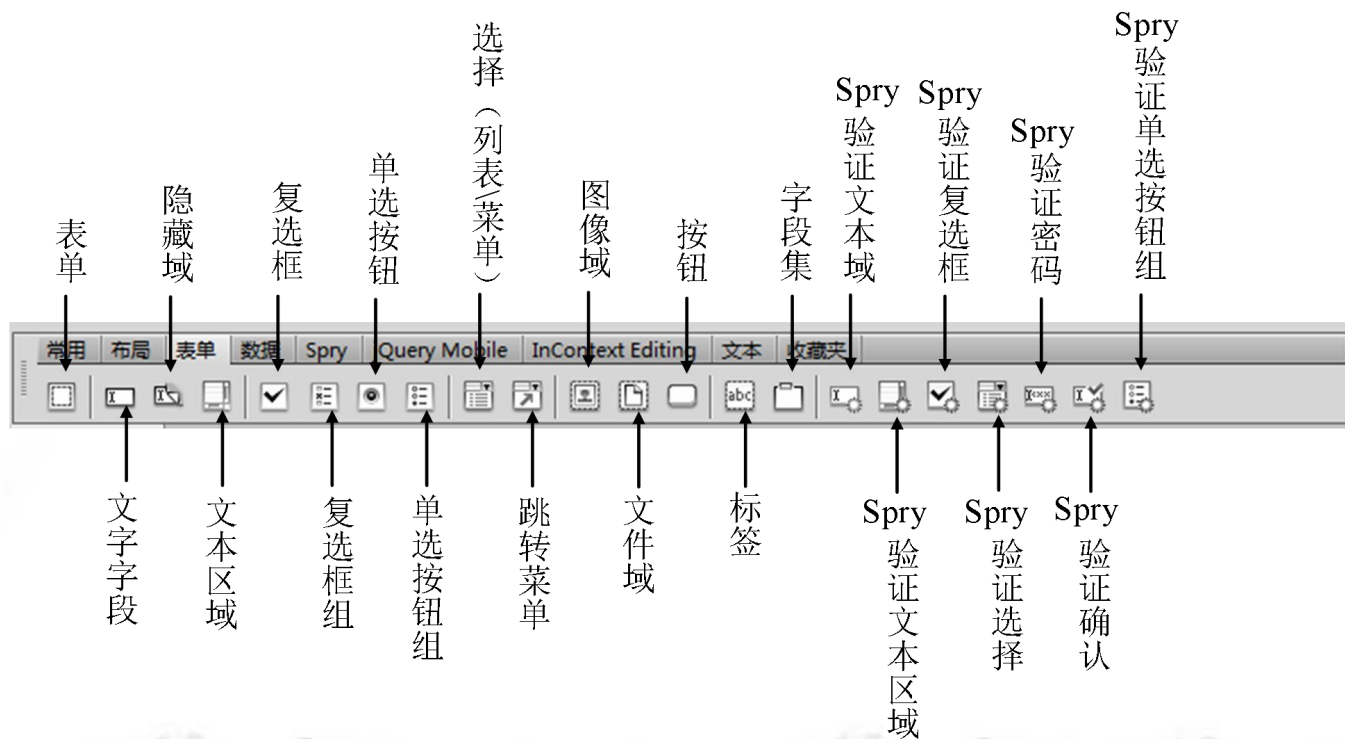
表单
隐藏域
复选框
单选按钮
选择（列表/菜单）
图像域
按钮
字段集
Spry 验证文本域
Spry 验证复选框
Spry 验证密码
Spry 验证单选按钮组

常用 布局 表单 数据 Spry jQuery Mobile InContext Editing 文本 收藏夹

abc

文字字段
文本区域
复选框组
单选按钮组
跳转菜单
文件域
标签
Spry 验证文本区域
Spry 验证选择
Spry 验证确认